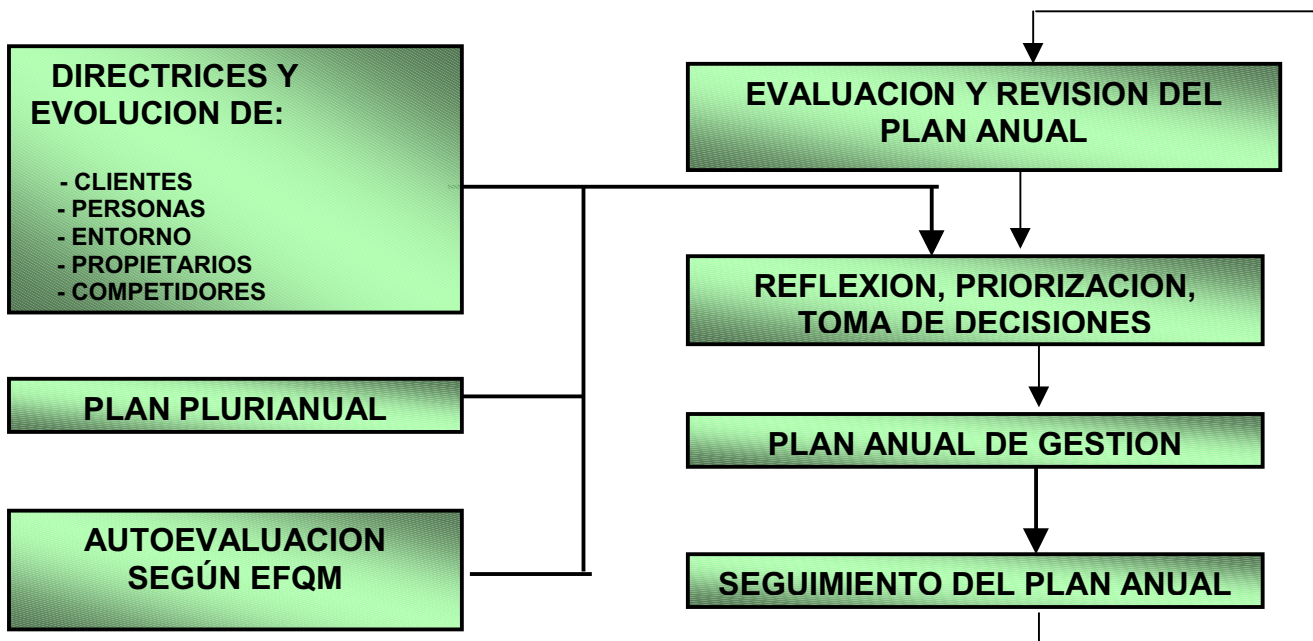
DIRECTRICES Y EVOLUCION DE:

- CLIENTES
- PERSONAS
- ENTORNO
- PROPIETARIOS
- COMPETIDORES

PLAN PLURIANUAL

AUTOEVALUACION SEGÚN EFQM

EVALUACION Y REVISION DEL PLAN ANUAL

REFLEXION, PRIORIZACION, TOMA DE DECISIONES

PLAN ANUAL DE GESTION

SEGUIMIENTO DEL PLAN ANUAL